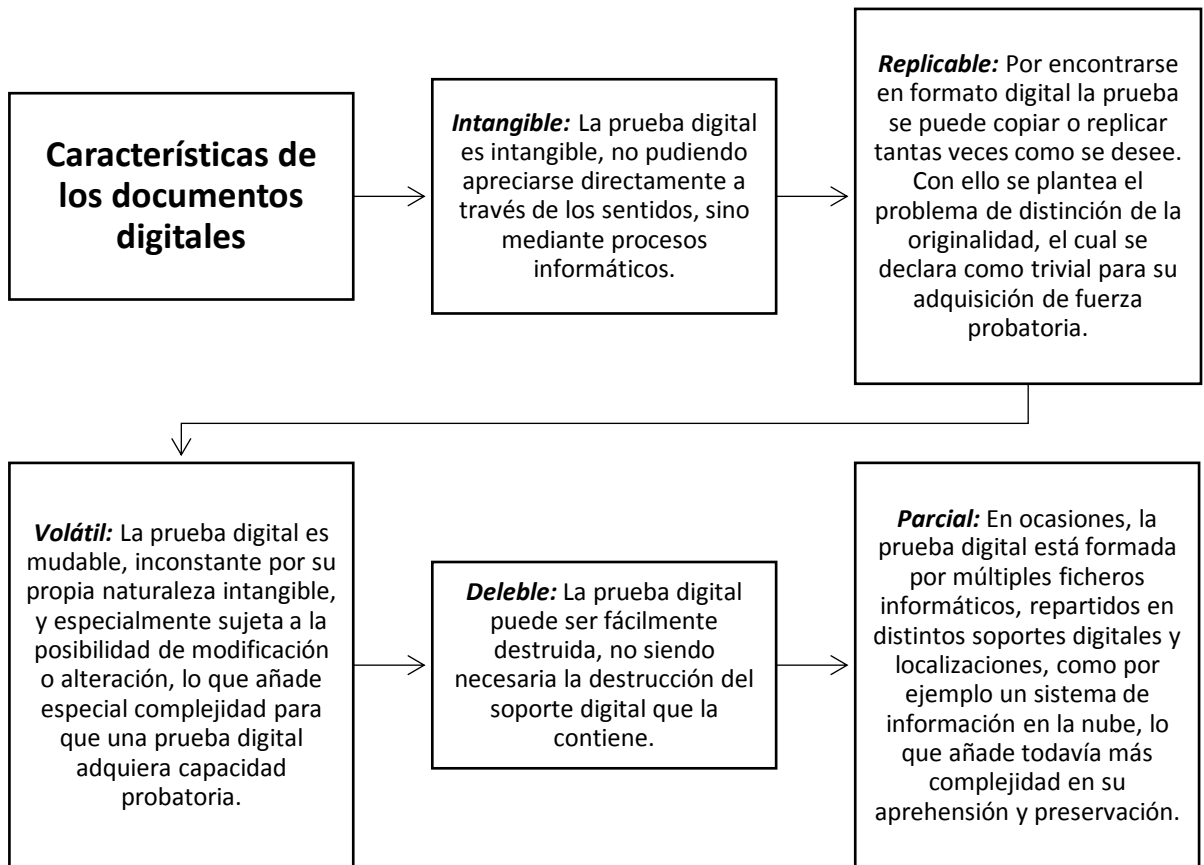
Características de los documentos digitales

***Intangible:*** La prueba digital es intangible, no pudiendo apreciarse directamente a través de los sentidos, sino mediante procesos informáticos.

***Replicable:*** Por encontrarse en formato digital la prueba se puede copiar o replicar tantas veces como se desee. Con ello se plantea el problema de distinción de la originalidad, el cual se declara como trivial para su adquisición de fuerza probatoria.

***Volátil:*** La prueba digital es mudable, inconstante por su propia naturaleza intangible, y especialmente sujeta a la posibilidad de modificación o alteración, lo que añade especial complejidad para que una prueba digital adquiera capacidad probatoria.

***Deleble:*** La prueba digital puede ser fácilmente destruida, no siendo necesaria la destrucción del soporte digital que la contiene.

***Parcial:*** En ocasiones, la prueba digital está formada por múltiples ficheros informáticos, repartidos en distintos soportes digitales y localizaciones, como por ejemplo un sistema de información en la nube, lo que añade todavía más complejidad en su aprehensión y preservación.